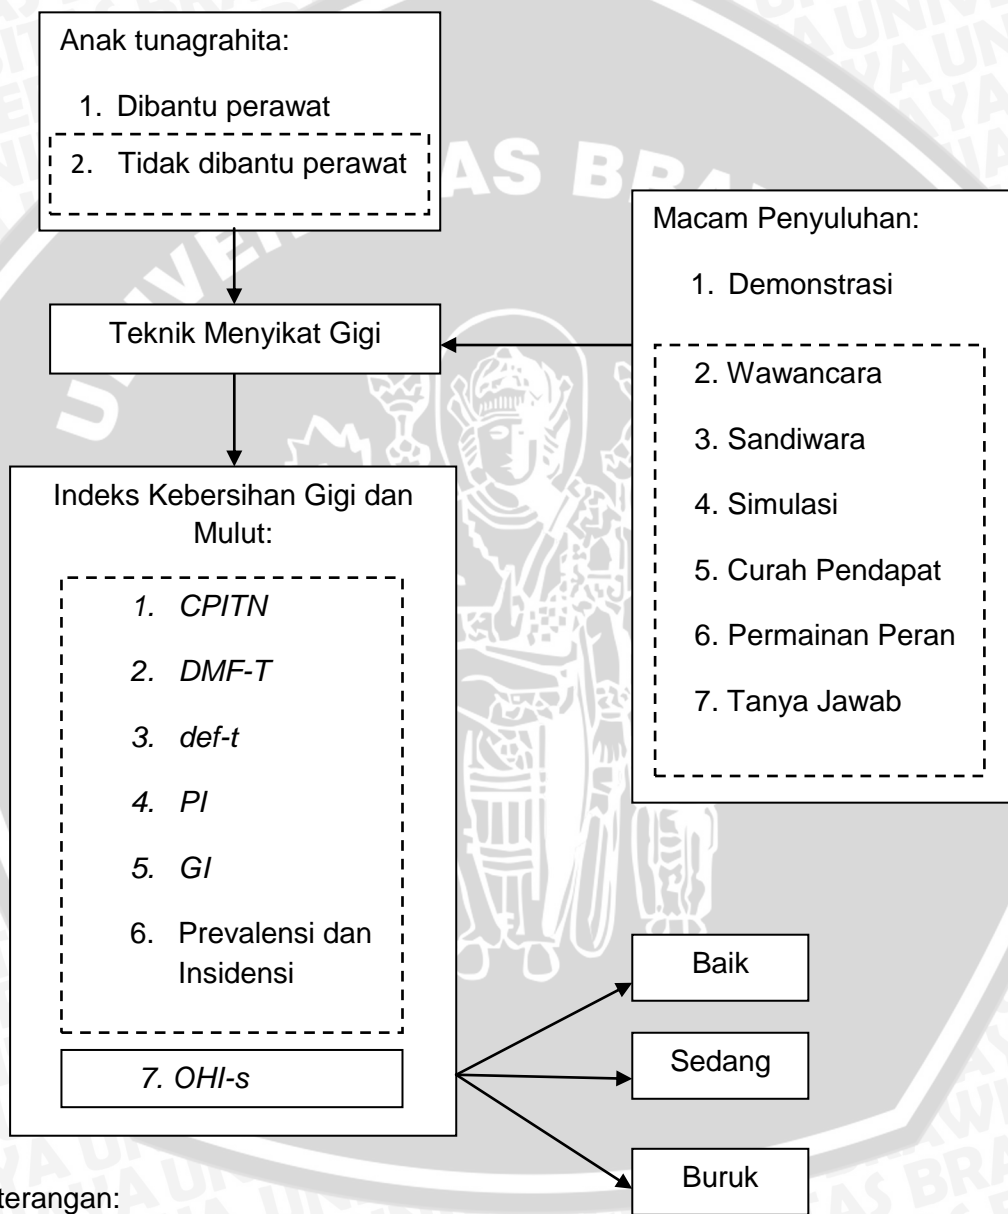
Anak tunagrahita:

1. Dibantu perawat

2. Tidak dibantu perawat

Macam Penyuluhan:

1. Demonstrasi

2. Wawancara

3. Sandiwara

4. Simulasi

5. Curah Pendapat

6. Permainan Peran

7. Tanya Jawab

Teknik Menyikat Gigi

Indeks Kebersihan Gigi dan Mulut:

1. CPITN

2. DMF-T

3. def-t

4. PI

5. GI

6. Prevalensi dan Insidensi

7. OHI-s

Baik

Sedang

Buruk

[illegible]terangan: